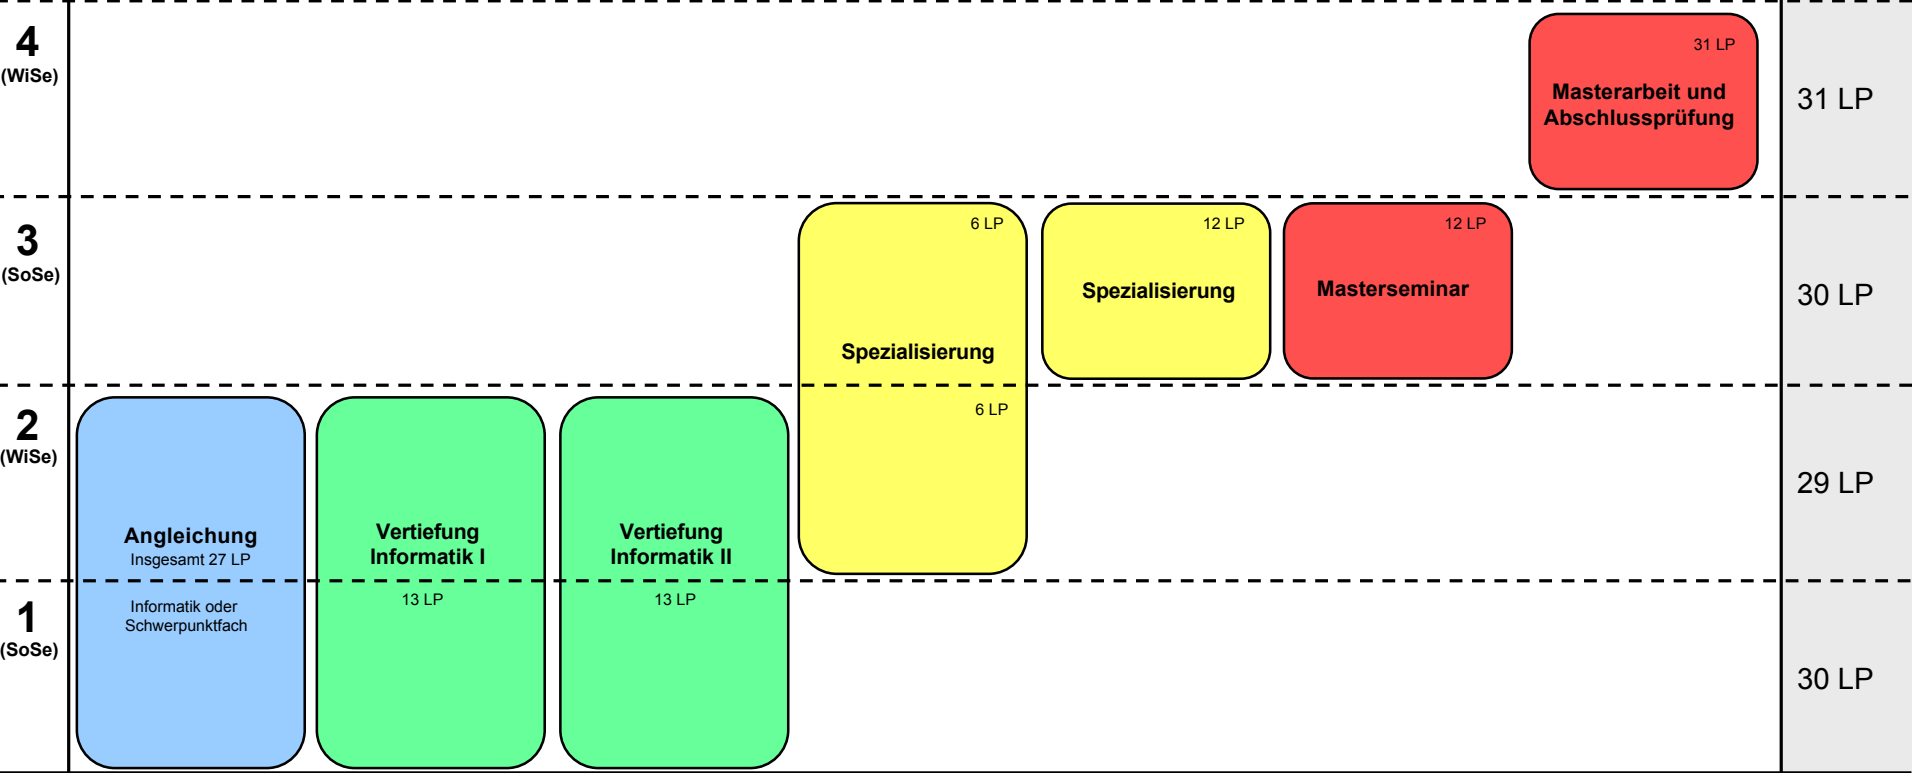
4
(WiSe)

31 LP
Masterarbeit und Abschlussprüfung

31 LP

3
(SoSe)

6 LP
Spezialisierung
6 LP

12 LP
Spezialisierung

12 LP
Masterseminar

30 LP

2
(WiSe)

Angleichung
Insgesamt 27 LP
Informatik oder Schwerpunktfach

Vertiefung Informatik I
13 LP

Vertiefung Informatik II
13 LP

29 LP

1
(SoSe)

30 LP